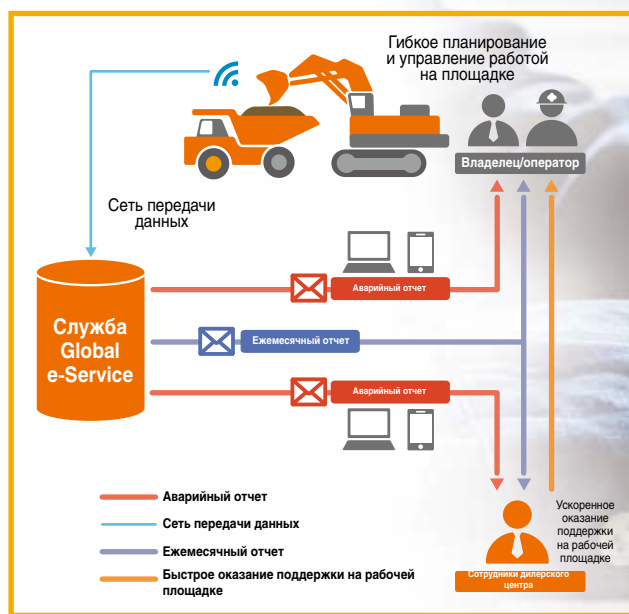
Гибкое планирование и управление работой на площадке

Владелец/оператор

Сеть передачи данных

Служба Global e-Service

Аварийный отчет

Ежемесячный отчет

Аварийный отчет

Ускоренное оказание поддержки на рабочей площадке

Сотрудники дилерского центра

Аварийный отчет

Сеть передачи данных

Ежемесячный отчет

Быстрое оказание поддержки на рабочей площадке